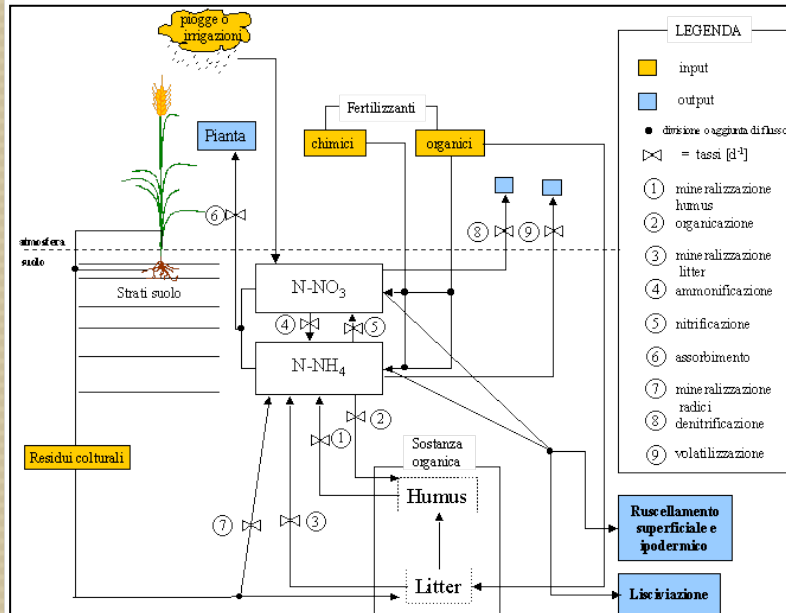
piogge o irrigazioni

Pianta

Fertilizzanti

chimici

organici

atmosfera

suolo

Strati suolo

N-NO$_3$

N-NH$_4$

Residui colturali

Sostanza organica

Humus

Litter

Ruscellamento superficiale e ipodermico

Lisciviazione

LEGENDA

input

output

divisione o aggiunta di flusso

= tassi [d$^{-1}$]

1 mineralizzazione humus

2 organicazione

3 mineralizzazione litter

4 ammonificazione

5 nitrificazione

6 assorbimento

7 mineralizzazione radici

8 denitrificazione

9 volatilizzazione

6

8

9

4

5

1

2

7

3